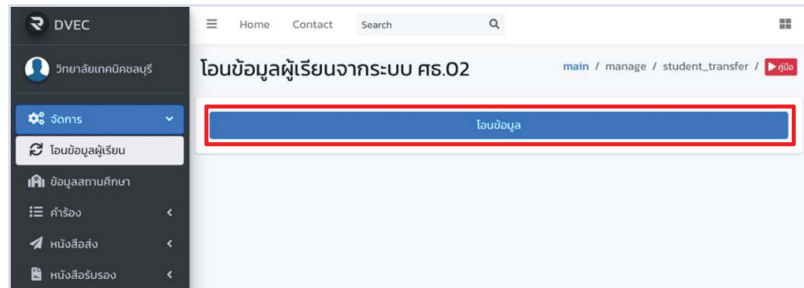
DVEC

Home Contact Search

วิทยาลัยเทคนิคชลบุรี

จัดการ

โอนข้อมูลผู้เรียน

ข้อมูลสถานศึกษา

คำร้อง

หนังสือส่ง

หนังสือรับรอง

โอนข้อมูลผู้เรียนจากระบบ ศธ.02

main / manage / student_transfer / คู่มือ

โอนข้อมูล